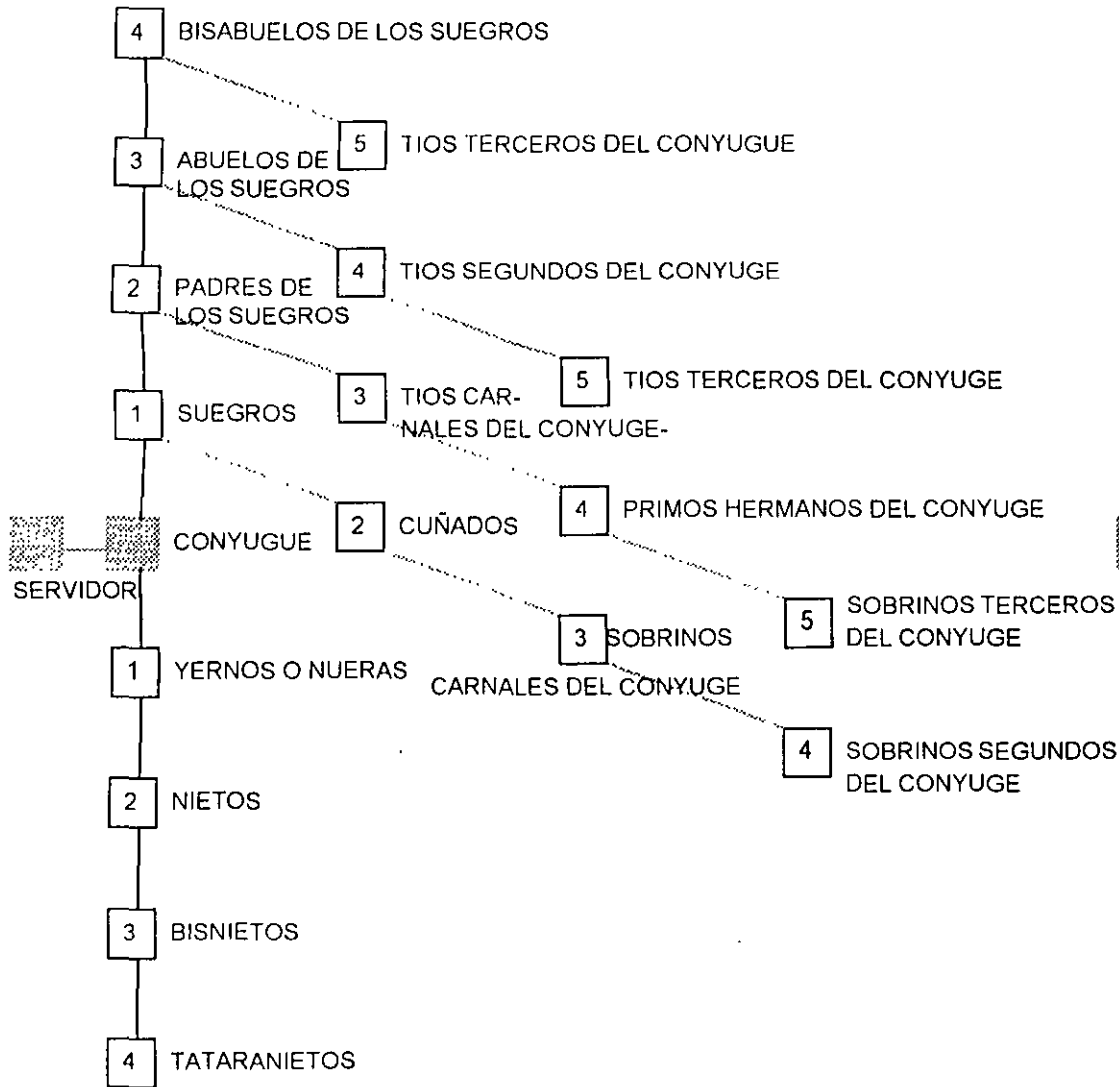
4 BISABUELOS DE LOS SUEGROS

5 TIOS TERCEROS DEL CONYUGE

3 ABUELOS DE LOS SUEGROS

4 TIOS SEGUNDOS DEL CONYUGE

2 PADRES DE LOS SUEGROS

5 TIOS TERCEROS DEL CONYUGE

3 TIOS CARNALES DEL CONYUGE-

1 SUEGROS

4 PRIMOS HERMANOS DEL CONYUGE

2 CUÑADOS

CONYUGE

SERVIDOR

5 SOBRINOS TERCEROS DEL CONYUGE

3 SOBRINOS CARNALES DEL CONYUGE

1 YERNOS O NUERAS

4 SOBRINOS SEGUNDOS DEL CONYUGE

2 NIETOS

3 BISNIETOS

4 TATARANIETOS